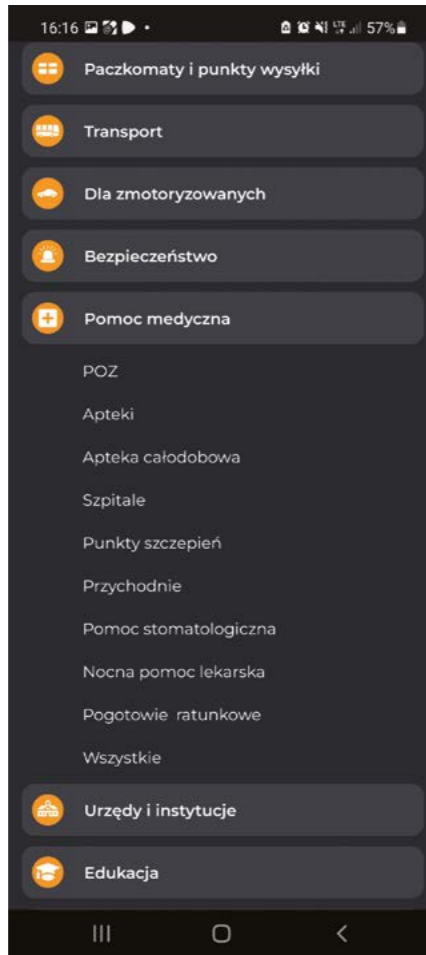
16:16 57%

Paczkomaty i punkty wysyłki

Transport

Dla zmotoryzowanych

Bezpieczeństwo

Pomoc medyczna

POZ

Apteki

Apteka całodobowa

Szpitale

Punkty szczepień

Przychodnie

Pomoc stomatologiczna

Nocna pomoc lekarska

Pogotowie ratunkowe

Wszystkie

Urzędy i instytucje

Edukacja